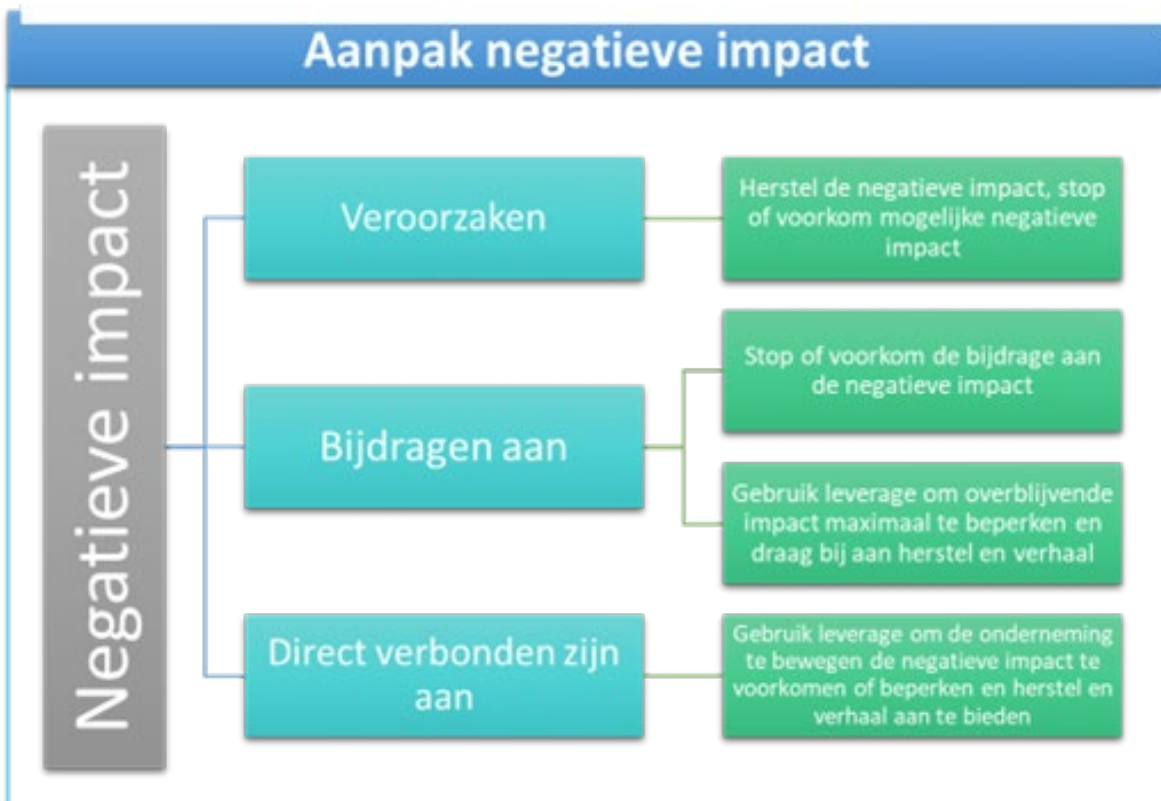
Aanpak negatieve impact

Negatieve impact

Veroorzaken

Herstel de negatieve impact, stop of voorkom mogelijke negatieve impact

Bijdragen aan

Stop of voorkom de bijdrage aan de negatieve impact

Gebruik leverage om overblijvende impact maximaal te beperken en draag bij aan herstel en verhaal

Direct verbonden zijn aan

Gebruik leverage om de onderneming te bewegen de negatieve impact te voorkomen of beperken en herstel en verhaal aan te bieden